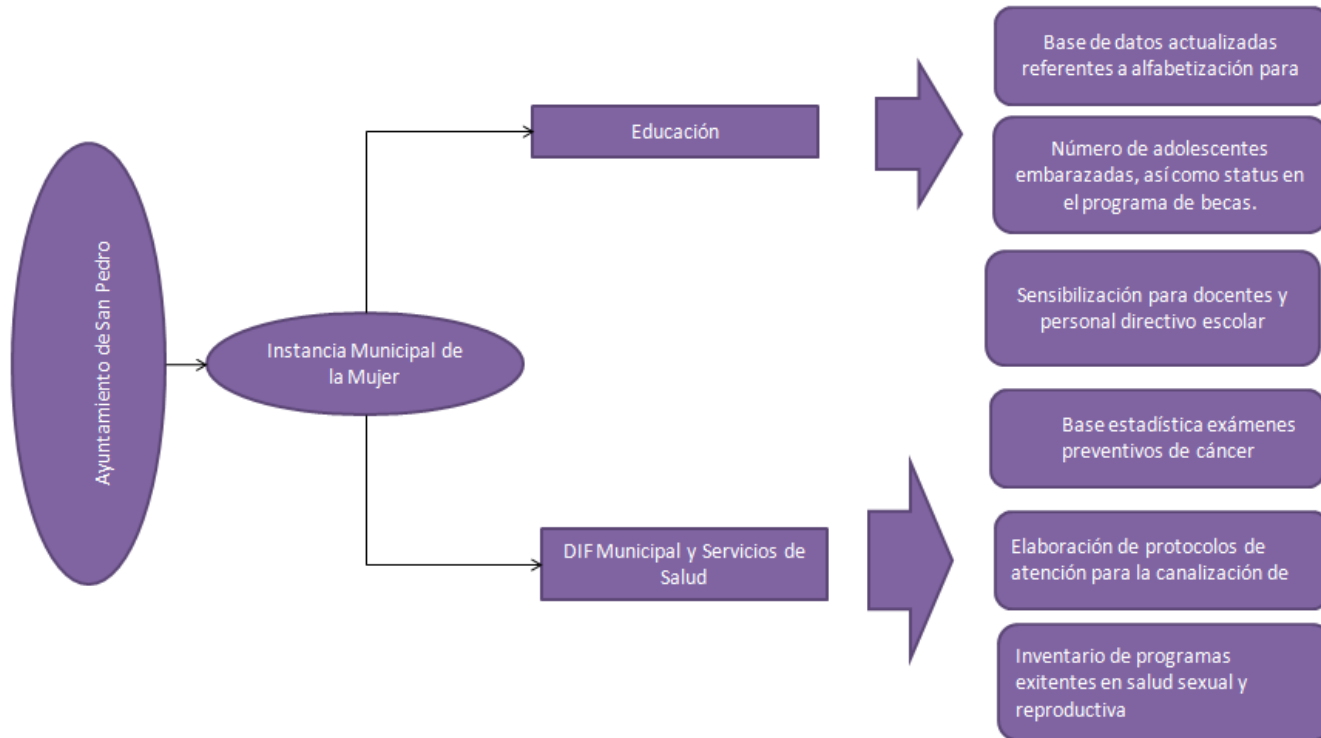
Ayuntamiento de San Pedro

Instancia Municipal de la Mujer

Educación

DIF Municipal y Servicios de Salud

Base de datos actualizadas referentes a alfabetización para

Número de adolescentes embarazadas, así como status en el programa de becas.

Sensibilización para docentes y personal directivo escolar

Base estadística exámenes preventivos de cáncer

Elaboración de protocolos de atención para la canalización de

Inventario de programas exitentes en salud sexual y reproductiva